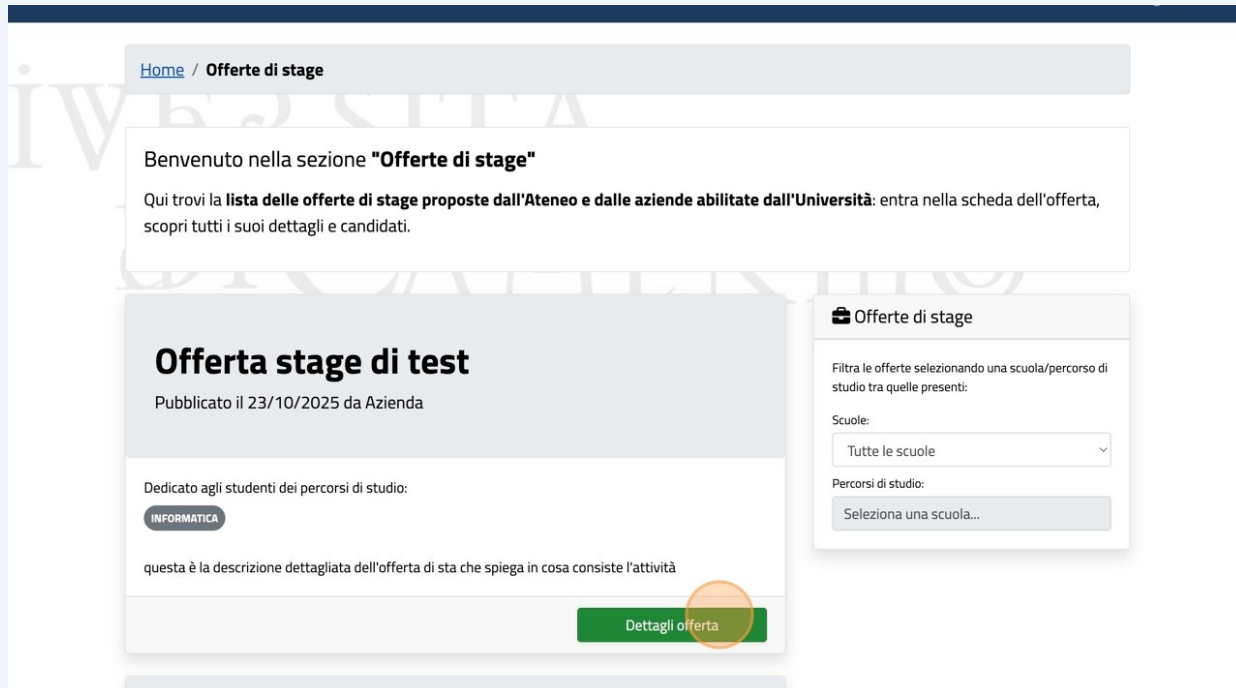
Home / **Offerte di stage**

Benvenuto nella sezione **"Offerte di stage"**

Qui trovi la **lista delle offerte di stage proposte dall'Ateneo e dalle aziende abilitate dall'Università**: entra nella scheda dell'offerta, scopri tutti i suoi dettagli e candidati.

# Offerta stage di test

Pubblicato il 23/10/2025 da Azienda

Dedicato agli studenti dei percorsi di studio:

INFORMATICA

questa è la descrizione dettagliata dell'offerta di sta che spiega in cosa consiste l'attività

Dettagli offerta

Offerte di stage

Filtra le offerte selezionando una scuola/percorso di studio tra quelle presenti:

Scuole:

Tutte le scuole

Percorsi di studio:

Seleziona una scuola...